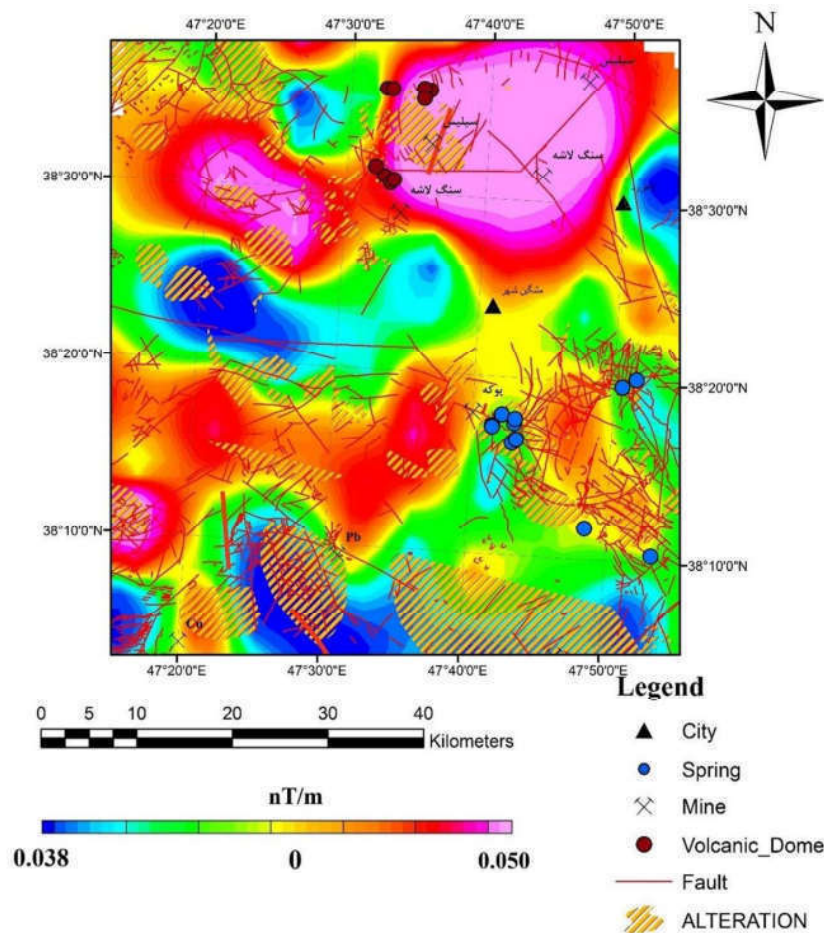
47°20'0"E 47°30'0"E 47°40'0"E 47°50'0"E

N

سیلیس

سیلیس

سنگ لاشه

سنگ لاشه

38°30'0"N

38°30'0"N

مشگین شهر

38°20'0"N

38°20'0"N

پوکه

38°10'0"N

Pb

38°10'0"N

Cu

47°20'0"E 47°30'0"E 47°40'0"E 47°50'0"E

0 5 10 20 30 40 Kilometers

nT/m

0.038 0 0.050

Legend

City

Spring

Mine

Volcanic_Dome

Fault

ALTERATION